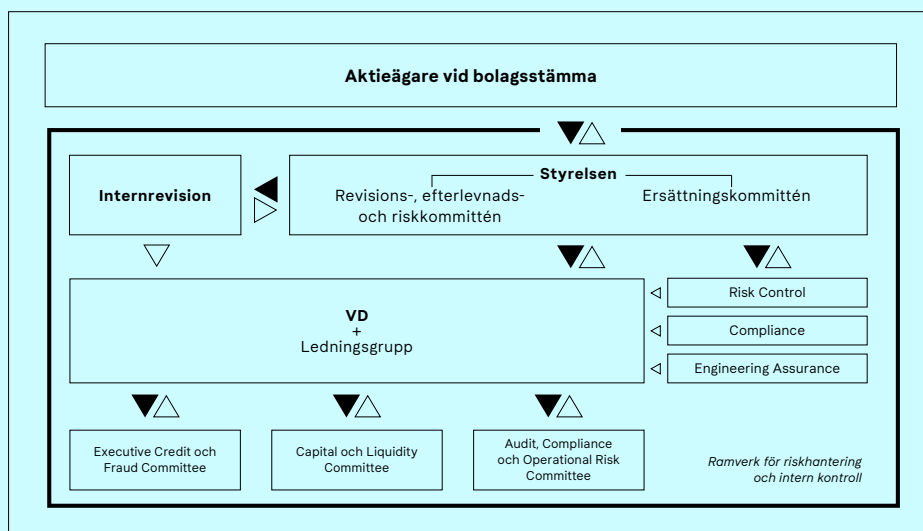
Aktieägare vid bolagsstämma

Internrevision

Styrelsen

Revisions-, efterlevnads- och riskkommittén

Ersättningskommittén

VD
+
Ledningsgrupp

Risk Control

Compliance

Engineering Assurance

Executive Credit och Fraud Committee

Capital och Liquidity Committee

Audit, Compliance och Operational Risk Committee

Ramverk för riskhantering och intern kontroll